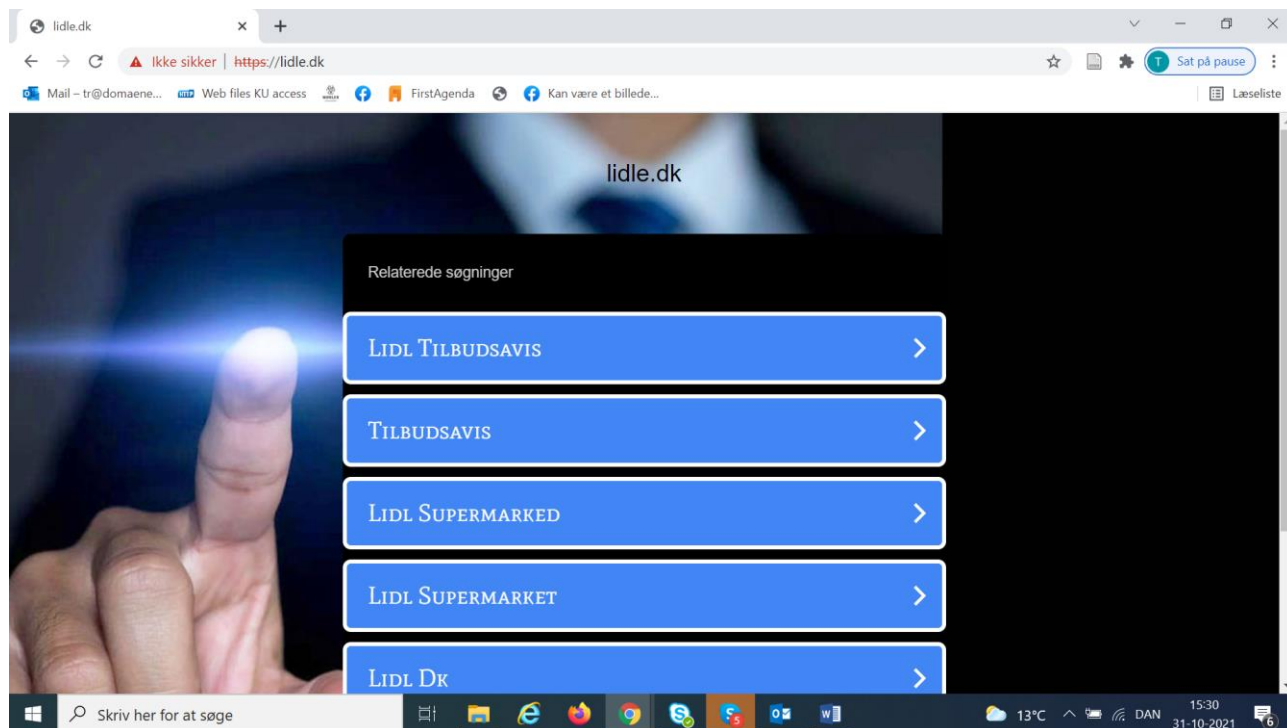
lidle.dk × +

Ikke sikker | https://lidle.dk

Sat på pause

Mail – tr@domaene... Web files KU access FirstAgenda Kan være et billede...

Læseliste

lidle.dk

Relaterede søgninger

Lidl Tilbudsavis

Tilbudsavis

Lidl Supermarked

Lidl Supermarket

Lidl Dk

Skriv her for at søge

13°C DAN 15:30 31-10-2021